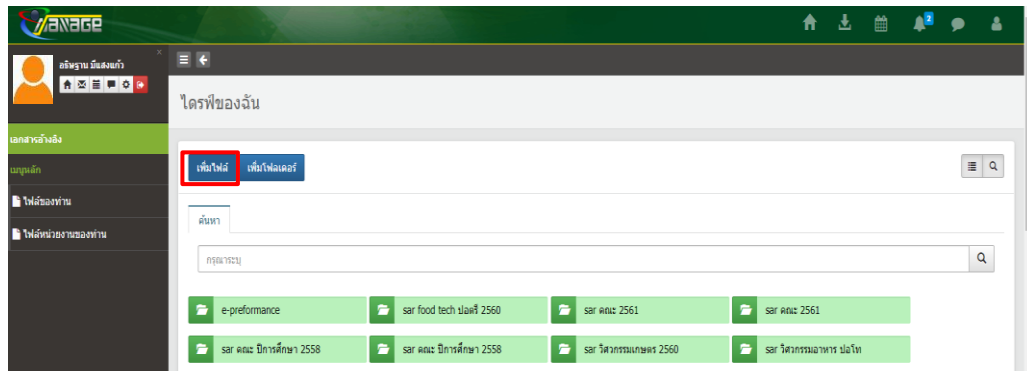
Manage

2

อธิษฐาน มีแสงแก้ว

เอกสารอ้างอิง

เมนูหลัก

ไฟล์ของท่าน

ไฟล์หน่วยงานของท่าน

ไดรฟ์ของฉัน

เพิ่มไฟล์

เพิ่มโฟลเดอร์

ค้นหา

กรุณาระบุ

| | | | |
|---|---|---|---|
| e-preformance | sar food tech ปอตรี 2560 | sar คณะ 2561 | sar คณะ 2561 |
| sar คณะ ปีการศึกษา 2558 | sar คณะ ปีการศึกษา 2558 | sar วิศวกรรมเกษตร 2560 | sar วิศวกรรมอาหาร ปอโท |